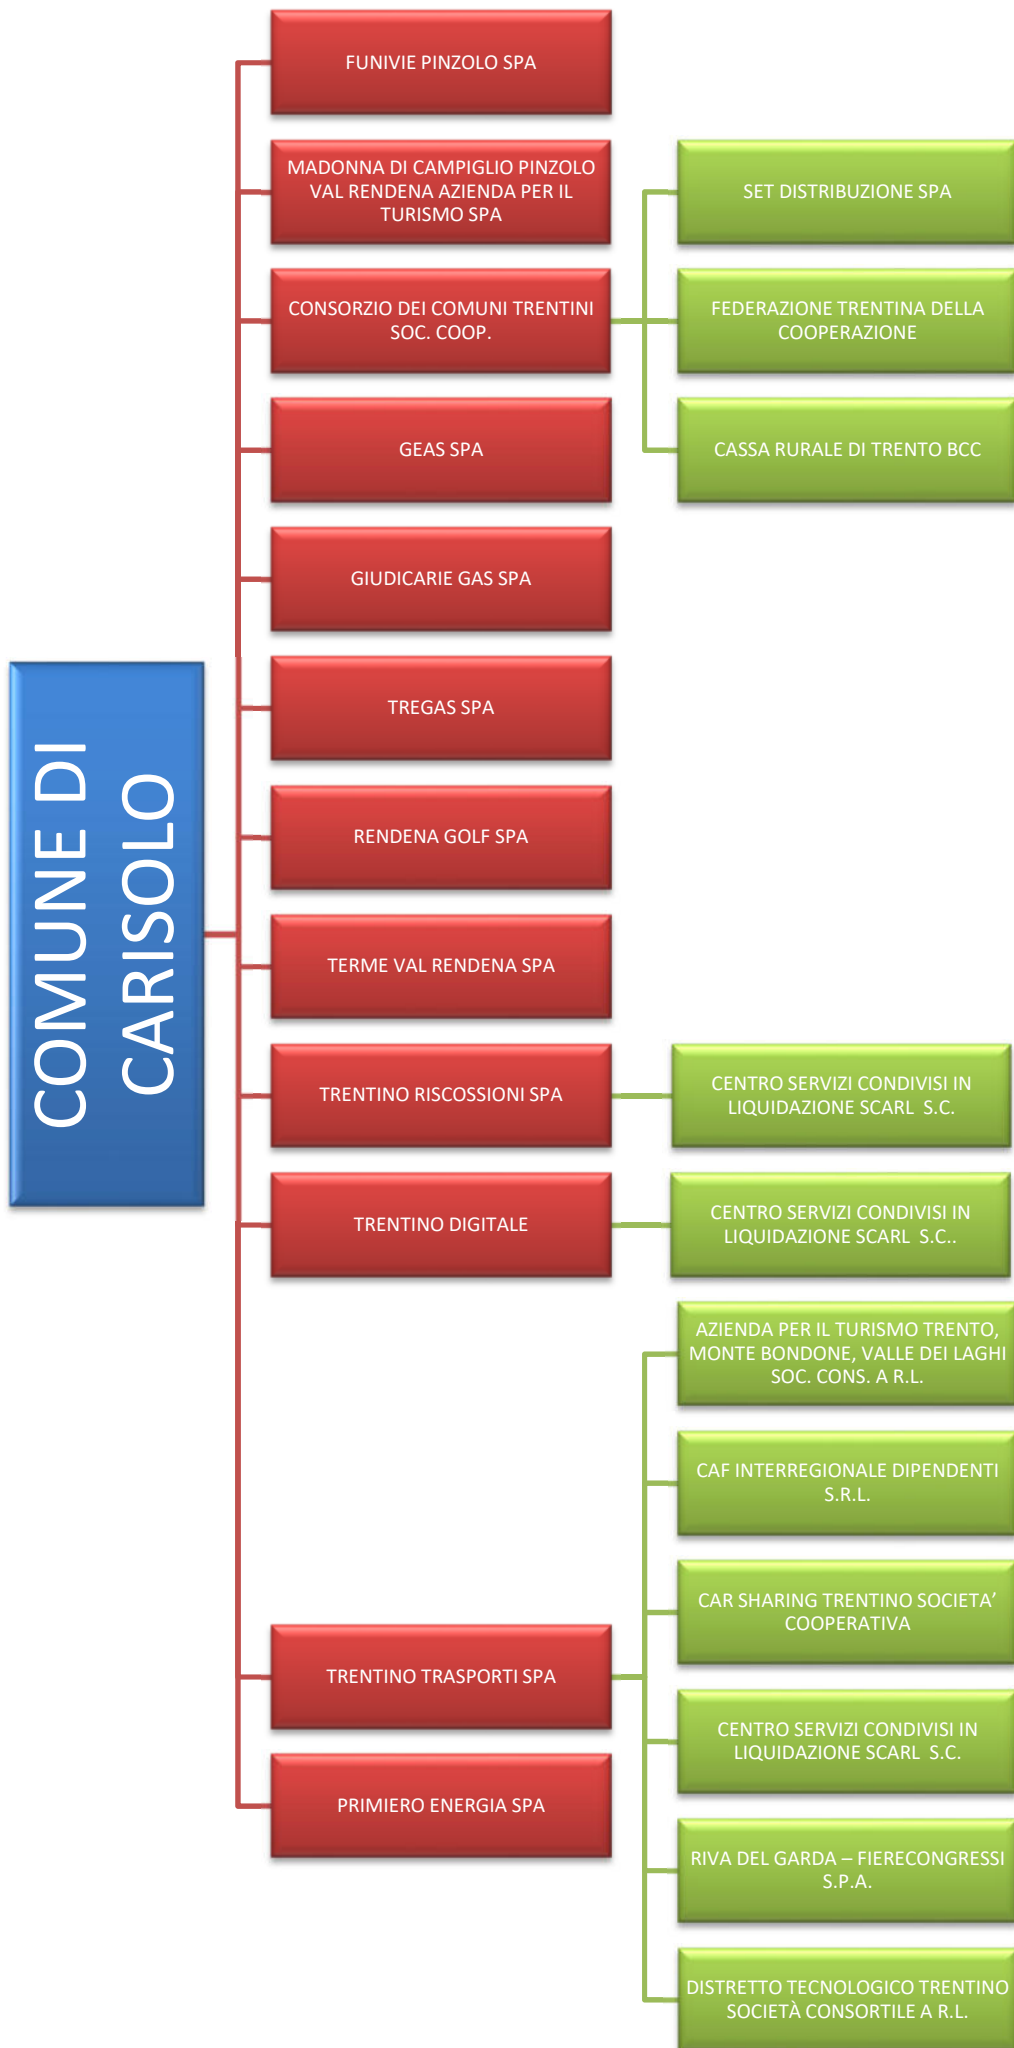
COMUNE DI CARISOLO

FUNIVIE PINZOLO SPA

MADONNA DI CAMPIGLIO PINZOLO VAL RENDENA AZIENDA PER IL TURISMO SPA

CONSORZIO DEI COMUNI TRENTINI SOC. COOP.

SET DISTRIBUZIONE SPA

FEDERAZIONE TRENTINA DELLA COOPERAZIONE

CASSA RURALE DI TRENTO BCC

GEAS SPA

GIUDICARIE GAS SPA

TREGAS SPA

RENDENA GOLF SPA

TERME VAL RENDENA SPA

TRENTINO RISCOSSIONI SPA

CENTRO SERVIZI CONDIVISI IN LIQUIDAZIONE SCARL S.C.

TRENTINO DIGITALE

CENTRO SERVIZI CONDIVISI IN LIQUIDAZIONE SCARL S.C..

TRENTINO TRASPORTI SPA

AZIENDA PER IL TURISMO TRENTO, MONTE BONDONE, VALLE DEI LAGHI SOC. CONS. A R.L.

CAF INTERREGIONALE DIPENDENTI S.R.L.

CAR SHARING TRENTINO SOCIETA' COOPERATIVA

CENTRO SERVIZI CONDIVISI IN LIQUIDAZIONE SCARL S.C.

RIVA DEL GARDA – FIERECONGRESSI S.P.A.

DISTRETTO TECNOLOGICO TRENTINO SOCIETÀ CONSORTILE A R.L.

PRIMIERO ENERGIA SPA